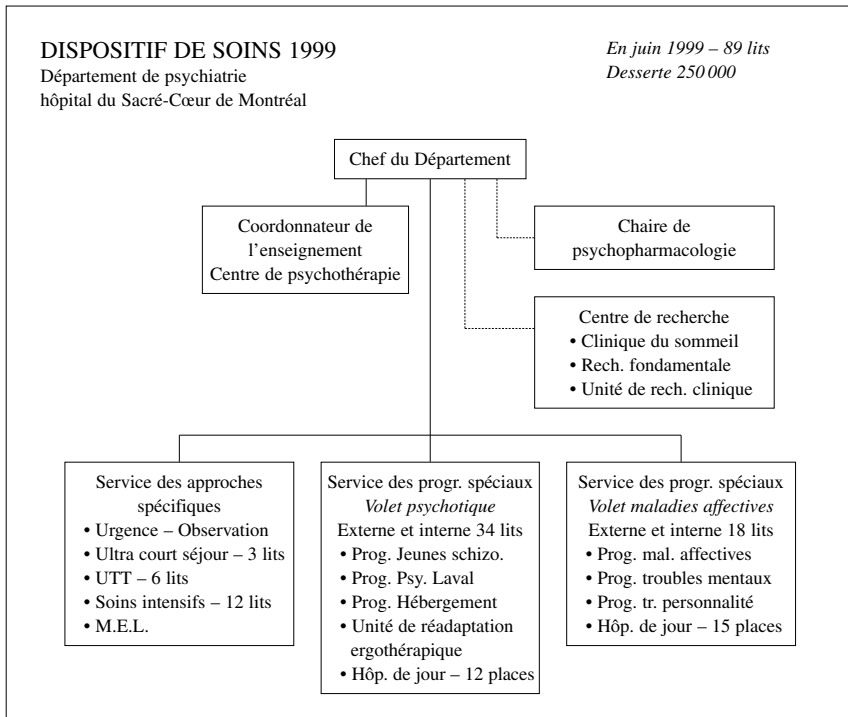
DISPOSITIF DE SOINS 1999
Département de psychiatrie
hôpital du Sacré-Cœur de Montréal

*En juin 1999 – 89 lits*
*Desserte 250 000*

Chef du Département

Coordonnateur de l'enseignement
Centre de psychothérapie

Chaire de psychopharmacologie

Centre de recherche
• Clinique du sommeil
• Rech. fondamentale
• Unité de rech. clinique

Service des approches spécifiques
• Urgence – Observation
• Ultra court séjour – 3 lits
• UTT – 6 lits
• Soins intensifs – 12 lits
• M.E.L.

Service des progr. spéciaux
*Volet psychotique*
Externe et interne 34 lits
• Prog. Jeunes schizo.
• Prog. Psy. Laval
• Prog. Hébergement
• Unité de réadaptation ergothérapique
• Hôp. de jour – 12 places

Service des progr. spéciaux
*Volet maladies affectives*
Externe et interne 18 lits
• Prog. mal. affectives
• Prog. troubles mentaux
• Prog. tr. personnalité
• Hôp. de jour – 15 places